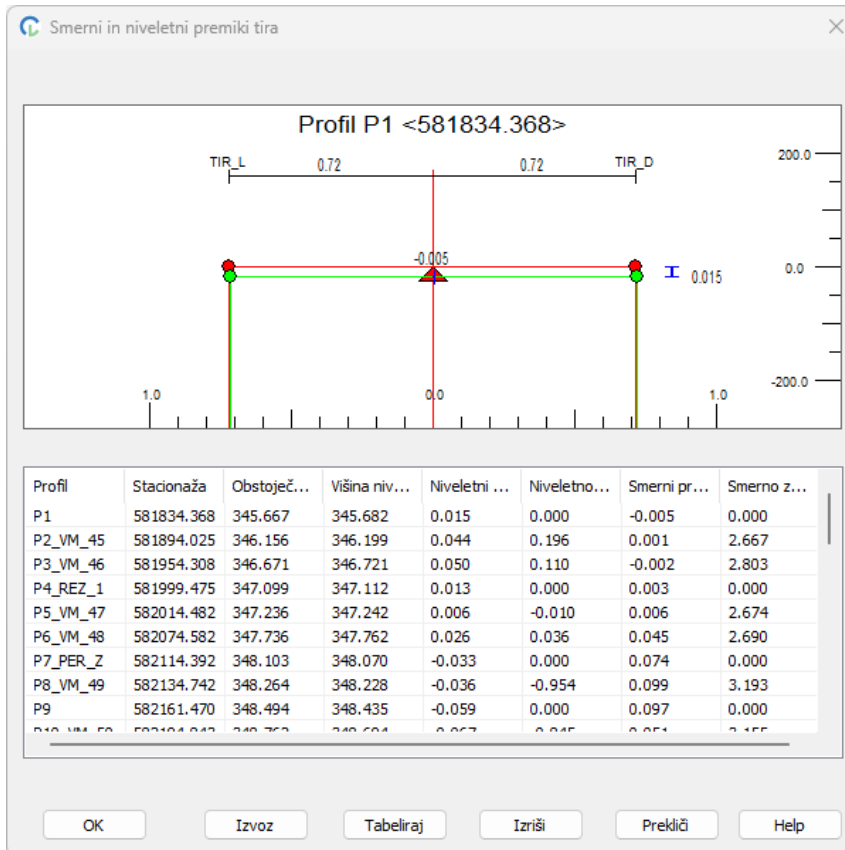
Smerni in niveletni premiki tira

Profil P1 <581834.368>

TIR_L 0.72 0.72 TIR_D

200.0

-0.005

0.0

0.015

-200.0

1.0 0.0 1.0

| Profil | Stacionaža | Obstoječ... | Višina niv... | Niveletni ... | Niveletno... | Smerni pr... | Smerno z... |
|---|---|---|---|---|---|---|---|
| P1 | 581834.368 | 345.667 | 345.682 | 0.015 | 0.000 | -0.005 | 0.000 |
| P2_VM_45 | 581894.025 | 346.156 | 346.199 | 0.044 | 0.196 | 0.001 | 2.667 |
| P3_VM_46 | 581954.308 | 346.671 | 346.721 | 0.050 | 0.110 | -0.002 | 2.803 |
| P4_REZ_1 | 581999.475 | 347.099 | 347.112 | 0.013 | 0.000 | 0.003 | 0.000 |
| P5_VM_47 | 582014.482 | 347.236 | 347.242 | 0.006 | -0.010 | 0.006 | 2.674 |
| P6_VM_48 | 582074.582 | 347.736 | 347.762 | 0.026 | 0.036 | 0.045 | 2.690 |
| P7_PER_Z | 582114.392 | 348.103 | 348.070 | -0.033 | 0.000 | 0.074 | 0.000 |
| P8_VM_49 | 582134.742 | 348.264 | 348.228 | -0.036 | -0.954 | 0.099 | 3.193 |
| P9 | 582161.470 | 348.494 | 348.435 | -0.059 | 0.000 | 0.097 | 0.000 |
| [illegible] | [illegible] | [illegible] | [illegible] | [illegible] | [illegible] | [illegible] | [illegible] |

OK Izvoz Tabeliraj Izriši Prekliči Help